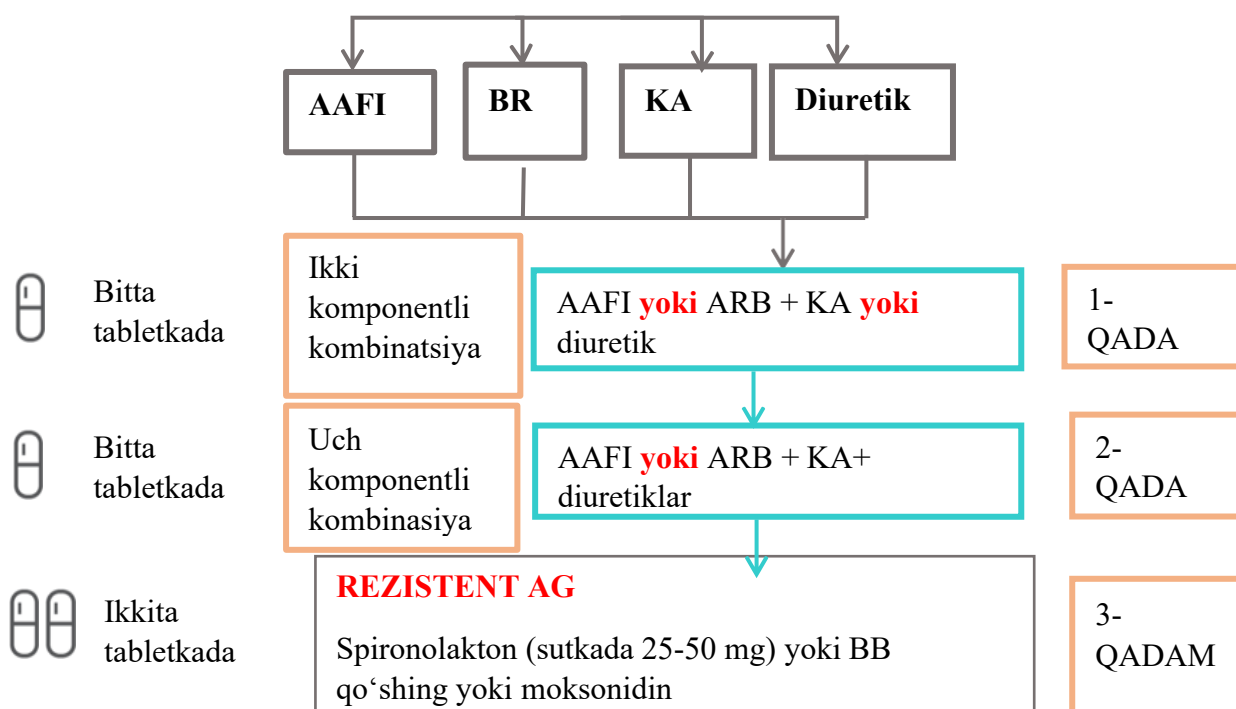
AAFI

BR

KA

Diuretik

Bitta tabletkada

Ikki komponentli kombinatsiya

AAFI yoki ARB + KA yoki diuretik

1-QADA

Bitta tabletkada

Uch komponentli kombinasiya

AAFI yoki ARB + KA+ diuretiklar

2-QADA

Ikkita tabletkada

REZISTENT AG

Spironolakton (sutkada 25-50 mg) yoki BB qo‘shing yoki moksonidin

3-QADAM